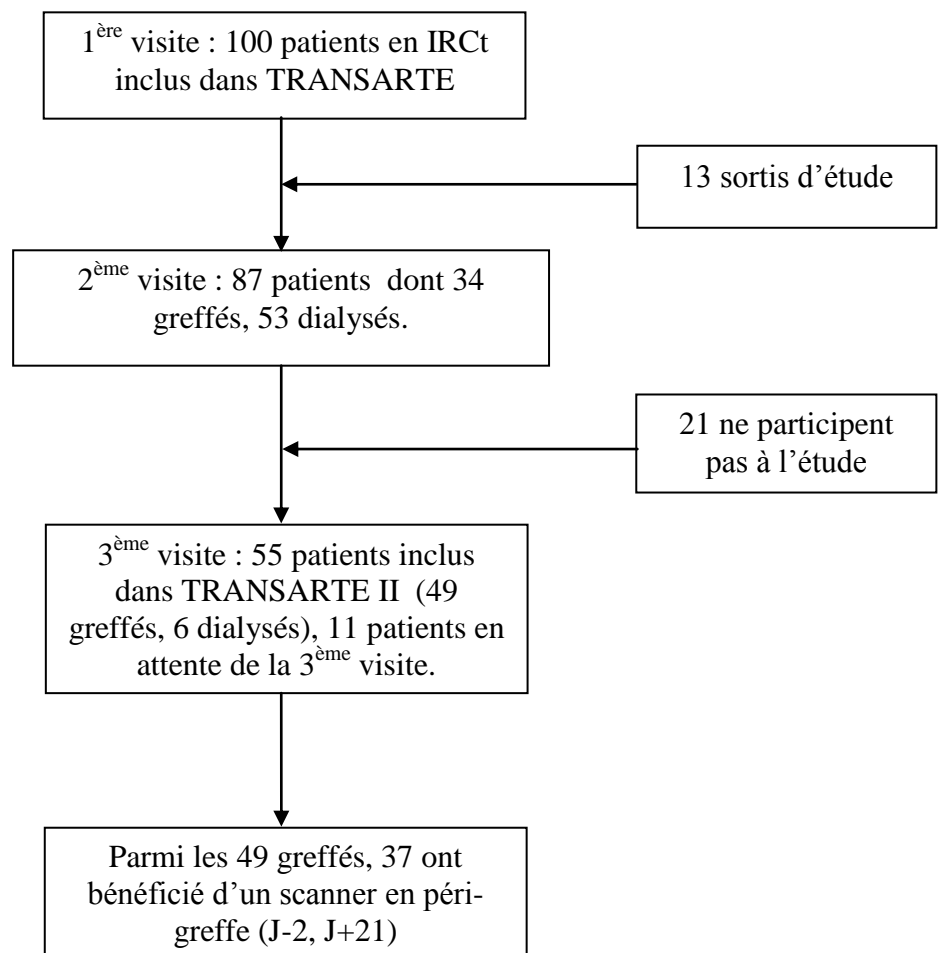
1$^{ère}$ visite : 100 patients en IRCt inclus dans TRANSARTE

13 sortis d'étude

2$^{ème}$ visite : 87 patients dont 34 greffés, 53 dialysés.

21 ne participent pas à l'étude

3$^{ème}$ visite : 55 patients inclus dans TRANSARTE II (49 greffés, 6 dialysés), 11 patients en attente de la 3$^{ème}$ visite.

Parmi les 49 greffés, 37 ont bénéficié d'un scanner en péri-greffe (J-2, J+21)